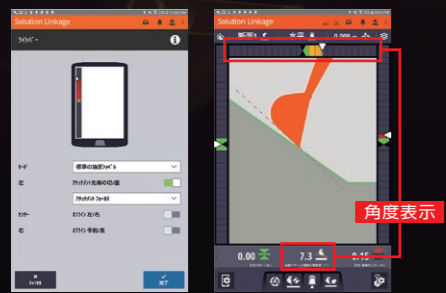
Solution Linkage

ライトバー

モード 標準の施工ライトバー

左 アタッチメント先端の切/盛

アタッチメント フォーカス

センター ガイドライン 左/右

右 ガイドライン 平行/角

キャンセル

完了

Solution Linkage

水平

0.000

角度表示

0.00

7.3

0.15